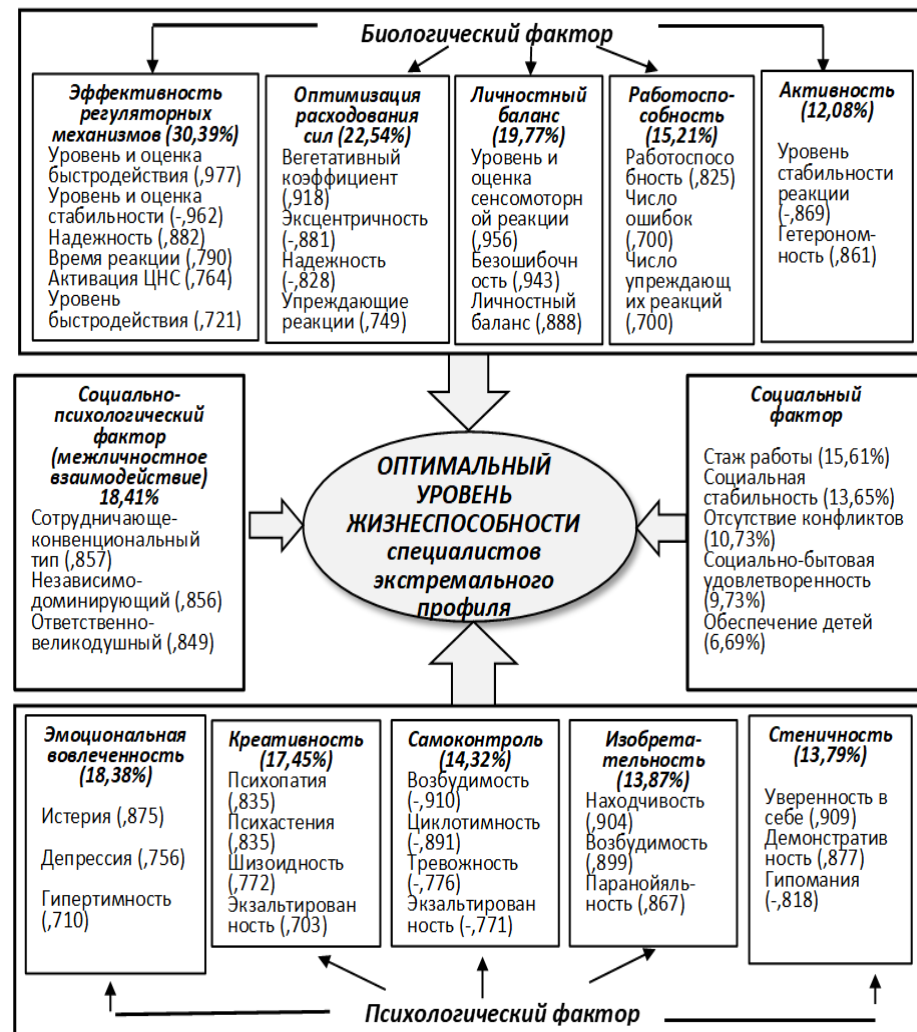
Биологический фактор

Эффективность регуляторных механизмов (30,39%)
Уровень и оценка быстродействия (,977)
Уровень и оценка стабильности (-,962)
Надежность (,882)
Время реакции (,790)
Активация ЦНС (,764)
Уровень быстродействия (,721)

Оптимизация расходования сил (22,54%)
Вегетативный коэффициент (,918)
Эксцентричность (-,881)
Надежность (-,828)
Упреждающие реакции (,749)

Личностный баланс (19,77%)
Уровень и оценка сенсомоторной реакции (,956)
Безошибочность (,943)
Личностный баланс (,888)

Работоспособность (15,21%)
Работоспособность (,825)
Число ошибок (,700)
Число упреждающих реакций (,700)

Активность (12,08%)
Уровень стабильности реакции (-,869)
Гетерономность (,861)

Социально-психологический фактор (межличностное взаимодействие) 18,41%
Сотрудничающе-конвенциональный тип (,857)
Независимо-доминирующий (,856)
Ответственно-великодушный (,849)

ОПТИМАЛЬНЫЙ УРОВЕНЬ ЖИЗНЕСПОСОБНОСТИ специалистов экстремального профиля

Социальный фактор
Стаж работы (15,61%)
Социальная стабильность (13,65%)
Отсутствие конфликтов (10,73%)
Социально-бытовая удовлетворенность (9,73%)
Обеспечение детей (6,69%)

Эмоциональная вовлеченность (18,38%)
Истерия (,875)
Депрессия (,756)
Гипертимность (,710)

Креативность (17,45%)
Психопатия (,835)
Психастения (,835)
Шизоидность (,772)
Экзальтированность (,703)

Самоконтроль (14,32%)
Возбудимость (-,910)
Циклотимность (-,891)
Тревожность (-,776)
Экзальтированность (-,771)

Изобретательность (13,87%)
Находчивость (,904)
Возбудимость (,899)
Паранойяльность (,867)

Стеничность (13,79%)
Уверенность в себе (,909)
Демонстративность (,877)
Гипомания (-,818)

Психологический фактор